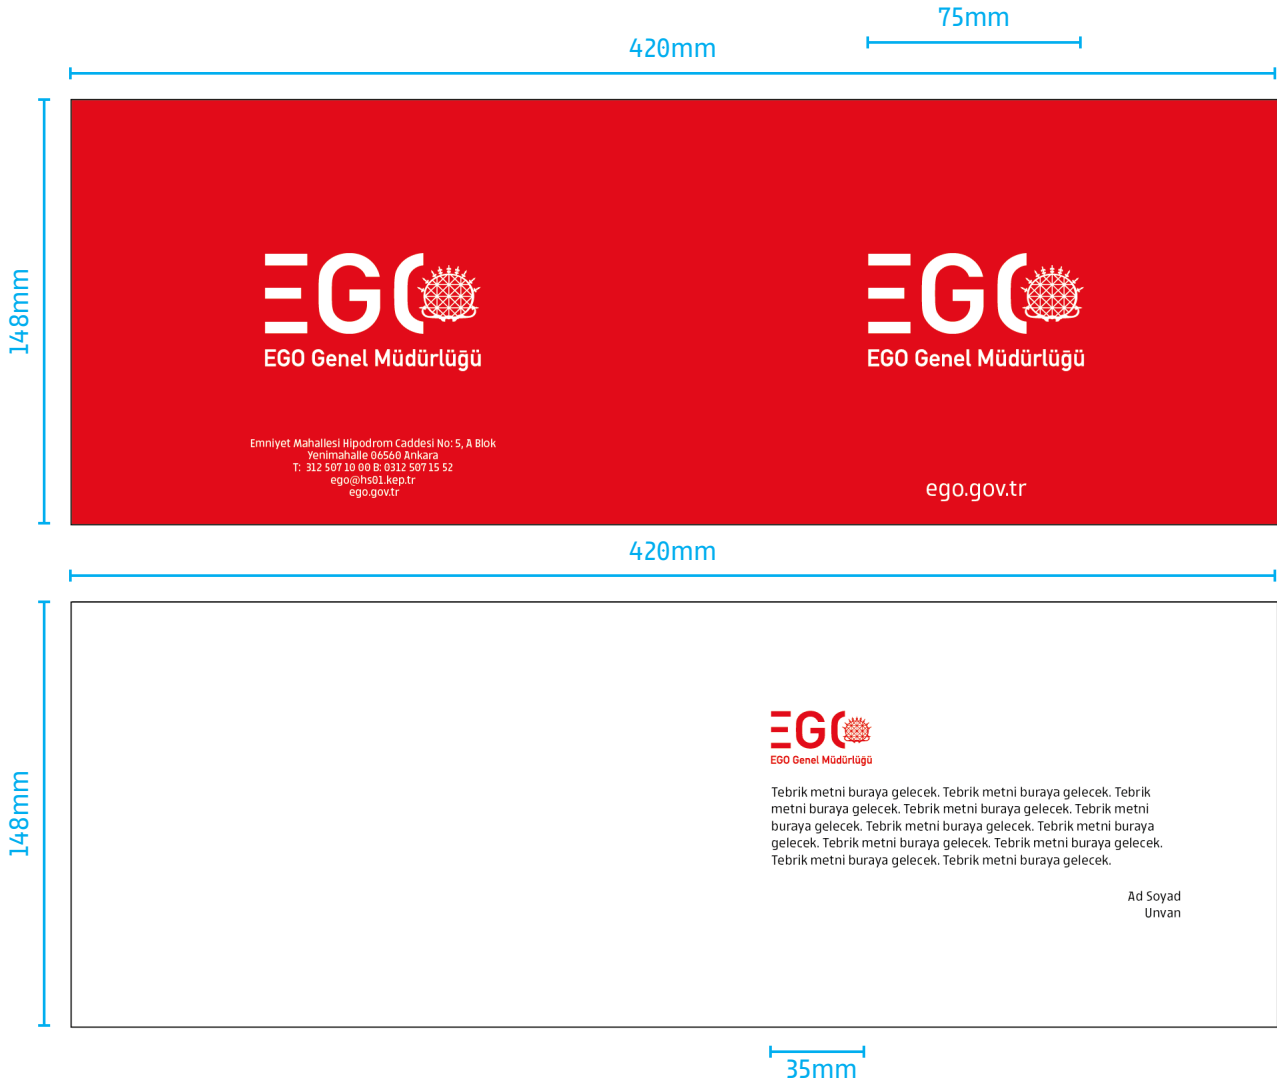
75mm

420mm

148mm

EGO

EGO Genel Müdürlüğü

Emniyet Mahallesi Hipodrom Caddesi No: 5, A Blok
Yenimahalle 06560 Ankara
T: 312 507 10 00 B: 0312 507 15 52
ego@hs01.kep.tr
ego.gov.tr

EGO

EGO Genel Müdürlüğü

ego.gov.tr

420mm

148mm

EGO

EGO Genel Müdürlüğü

Tebrik metni buraya gelecek. Tebrik metni buraya gelecek. Tebrik metni buraya gelecek. Tebrik metni buraya gelecek. Tebrik metni buraya gelecek. Tebrik metni buraya gelecek. Tebrik metni buraya gelecek. Tebrik metni buraya gelecek. Tebrik metni buraya gelecek. Tebrik metni buraya gelecek. Tebrik metni buraya gelecek.

Ad Soyad
Unvan

35mm